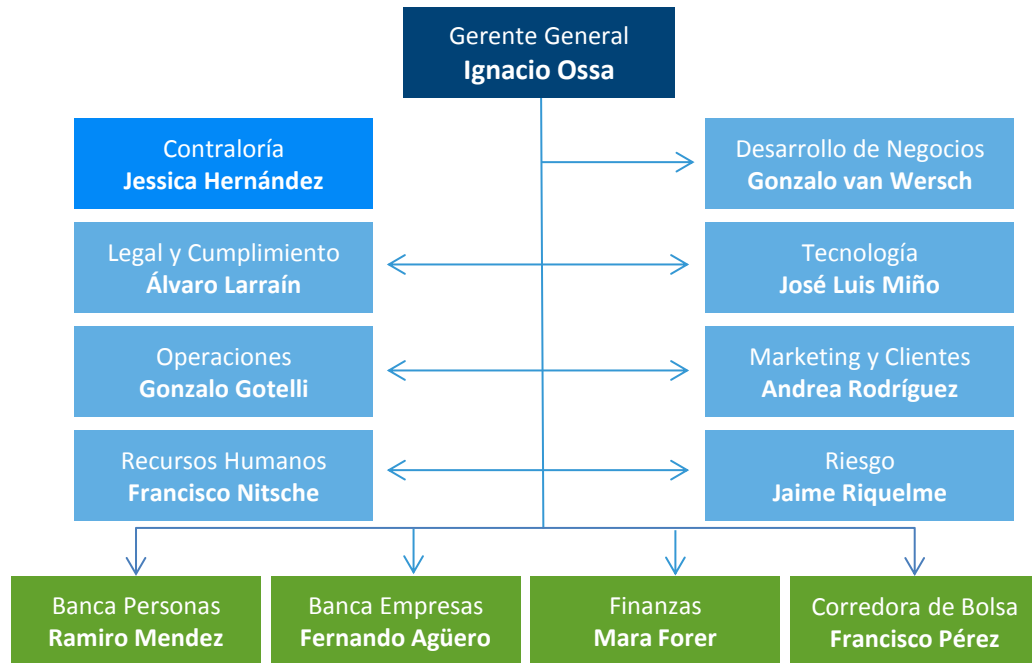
Gerente General
Ignacio Ossa

Contraloría
Jessica Hernández

Desarrollo de Negocios
Gonzalo van Wersch

Legal y Cumplimiento
Álvaro Larraín

Tecnología
José Luis Miño

Operaciones
Gonzalo Gotelli

Marketing y Clientes
Andrea Rodríguez

Recursos Humanos
Francisco Nitsche

Riesgo
Jaime Riquelme

Banca Personas
Ramiro Mendez

Banca Empresas
Fernando Agüero

Finanzas
Mara Forer

Corredora de Bolsa
Francisco Pérez